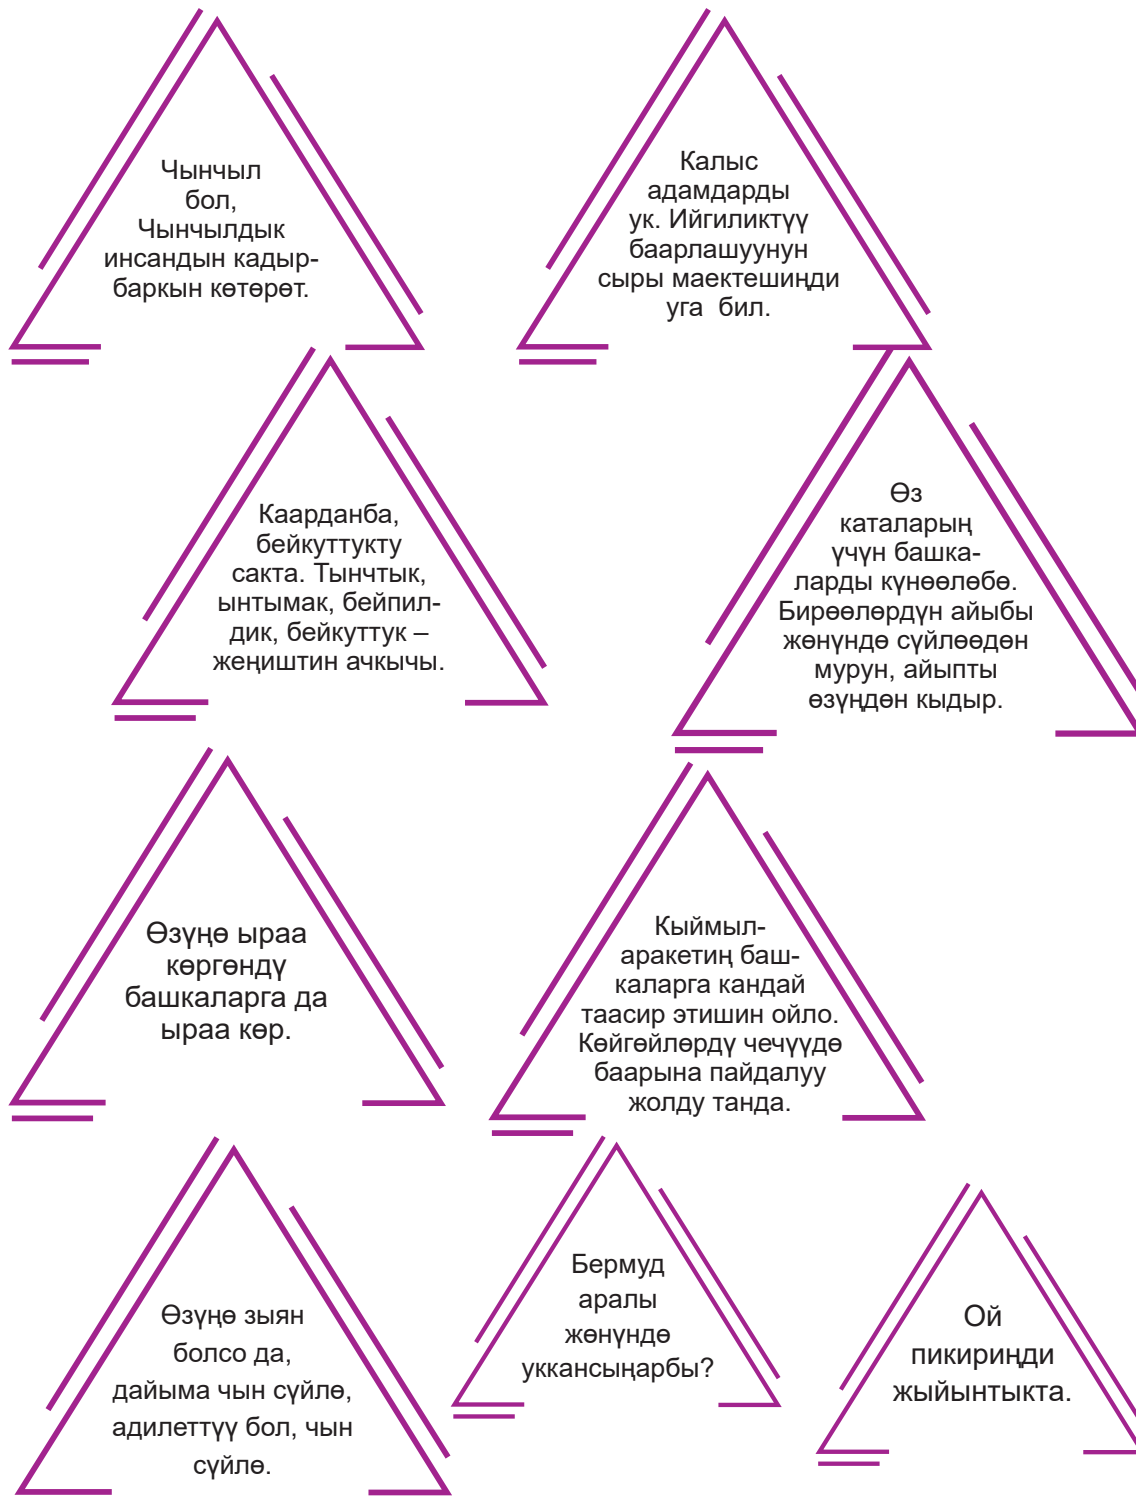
Чынчыл бол, Чынчылдык инсандын кадырбаркын көтөрөт.

Калыс адамдарды ук. Ийгиликтүү баарлашуунун сыры маектешиңди уга бил.

Каарданба, бейкуттукту сакта. Тынчтык, ынтымак, бейпилдик, бейкуттук – жеңиштин ачкычы.

Өз каталарың үчүн башкаларды күнөөлөбө. Бирөөлөрдүн айыбы жөнүндө сүйлөөдөн мурун, айыпты өзүңдөн кыдыр.

Өзүңө ыраа көргөндү башкаларга да ыраа көр.

Кыймыл-аракетиң башкаларга кандай таасир этишин ойло. Көйгөйлөрдү чечүүдө баарына пайдалуу жолду танда.

Өзүңө зыян болсо да, дайыма чын сүйлө, адилеттүү бол, чын сүйлө.

Бермуд аралы жөнүндө уккансыңарбы?

Ой пикириңди жыйынтыкта.